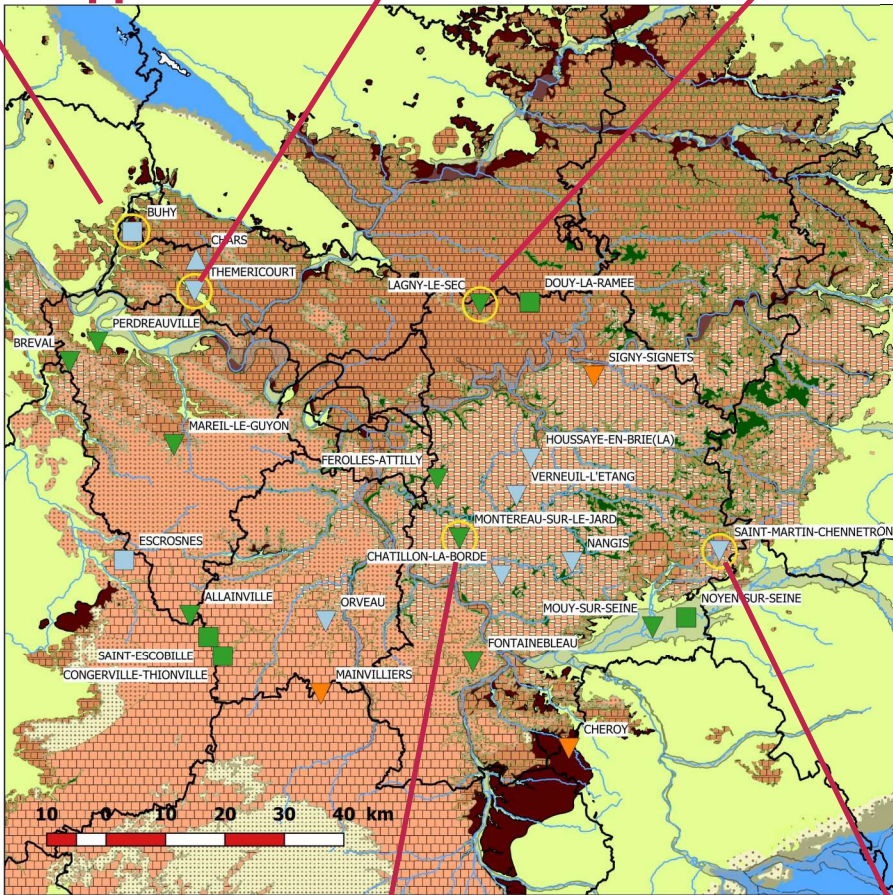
BUHY
CHARS
THEMERICOURT
LAGNY-LE-SEC
DOUY-LA-RAMEE
PERDREAUVILLE
BREVAL
SIGNY-SIGNETS
MAREIL-LE-GUYON
HOUSSAYE-EN-BRIE(LA)
FEROLLES-ATTILLY
VERNEUIL-L'ETANG
MONTEREAU-SUR-LE-JARD
ESCROSNES
SAINT-MARTIN-CHENNETRON
CHATILLON-LA-BORDE
NANGIS
ALLAINVILLE
ORVEAU
MOUY-SUR-SEINE
NOYEN-SUR-SEINE
SAINT-ESCOBILLE
FONTAINEBLEAU
CONGERVILLE-THIONVILLE
MAINVILLIERS
CHEROY
10 0 10 20 30 40 km